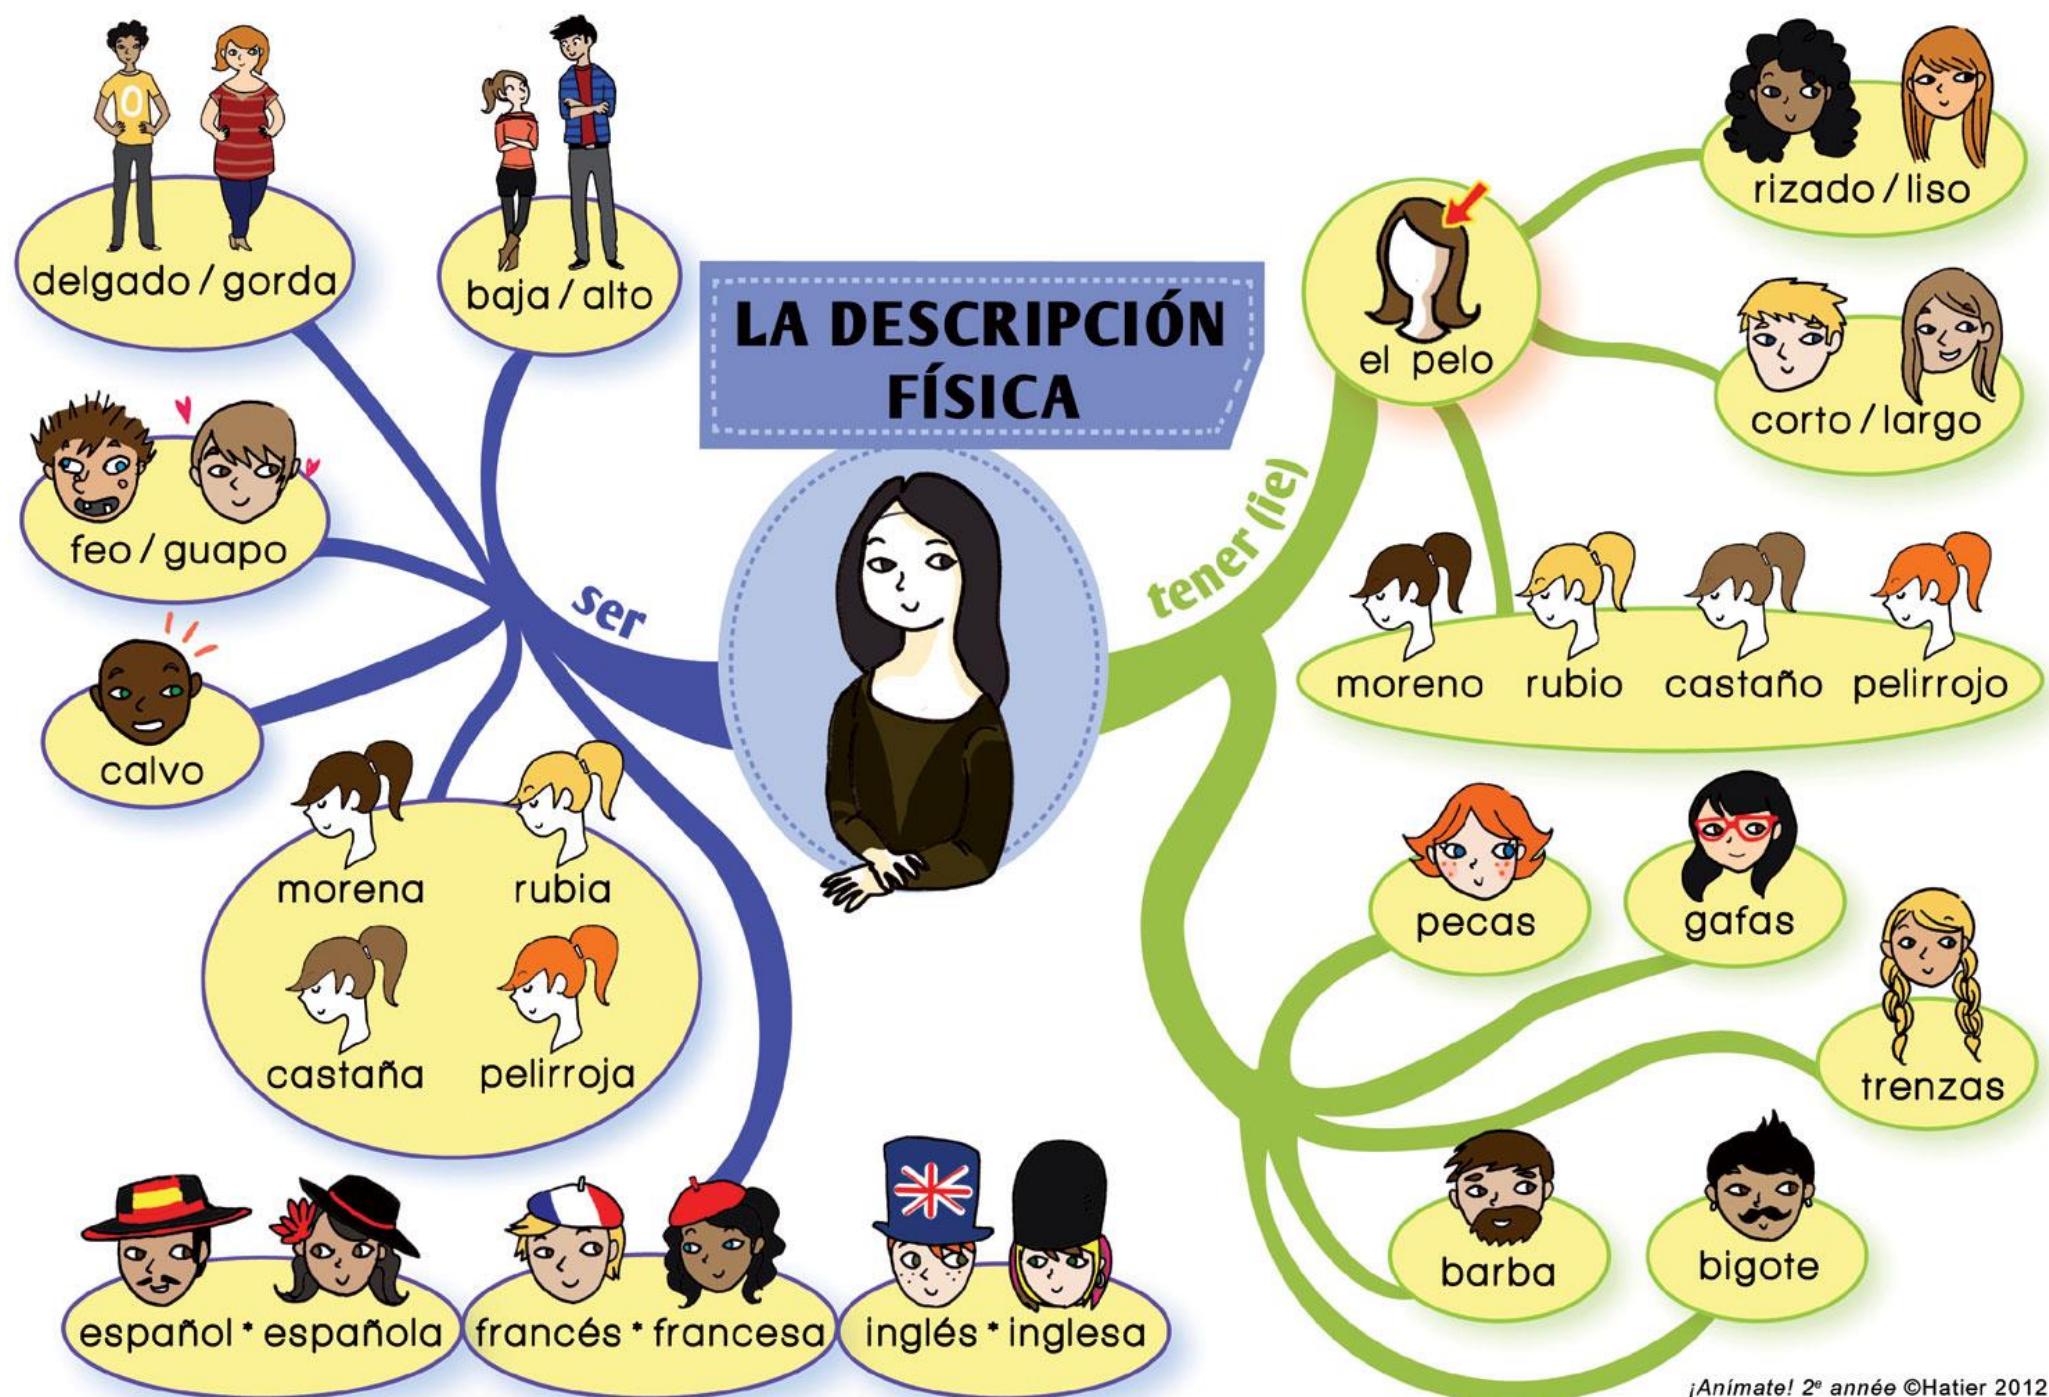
LA DESCRIPCIÓN FÍSICA

ser

delgado / gorda

baja / alto

feo / guapo

calvo

morena

rubia

castaña

pelirroja

español • española

francés • francesa

inglés • inglesa

tener (ie)

el pelo

rizado / liso

corto / largo

moreno

rubio

castaño

pelirrojo

pecas

gafas

trenzas

barba

bigote

¡Anímate! 2$^e$ année ©Hatier 2012